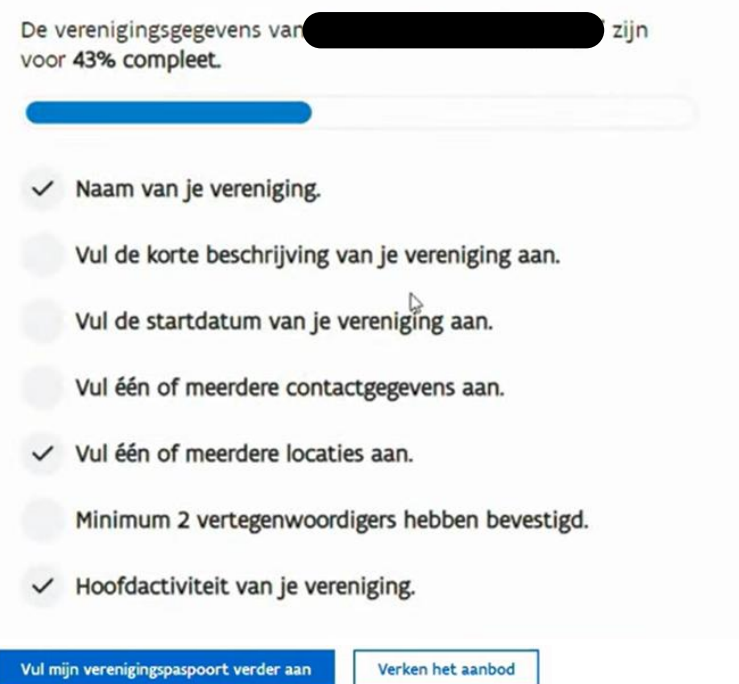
De verenigingsgegevens van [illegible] zijn voor 43% compleet.

Naam van je vereniging.

Vul de korte beschrijving van je vereniging aan.

Vul de startdatum van je vereniging aan.

Vul één of meerdere contactgegevens aan.

Vul één of meerdere locaties aan.

Minimum 2 vertegenwoordigers hebben bevestigd.

Hoofdactiviteit van je vereniging.

Vul mijn verenigingspaspoort verder aan

Verken het aanbod